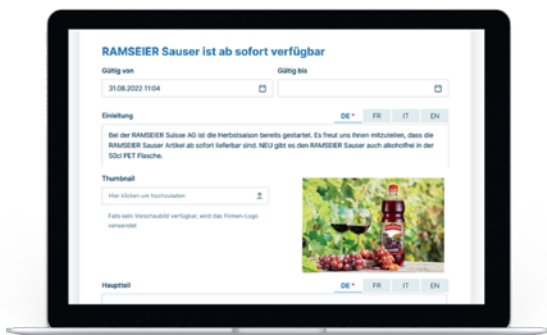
RAMSEIER Sauser ist ab sofort verfügbar

Gültig von

31.08.2022 11:04

Gültig bis

Einleitung

DE * FR IT EN

Bei der RAMSEIER Suisse AG ist die Herbstsaison bereits gestartet. Es freut uns Ihnen mitzuteilen, dass die RAMSEIER Sauser Artikel ab sofort lieferbar sind. NEU gibt es den RAMSEIER Sauser auch alkoholfrei in der 50cl PET Flasche.

Thumbnail

Hier klicken um hochzuladen

Falls kein Vorschaubild verfügbar, wird das Firmen-Logo verwendet

Hauptteil

DE * FR IT EN